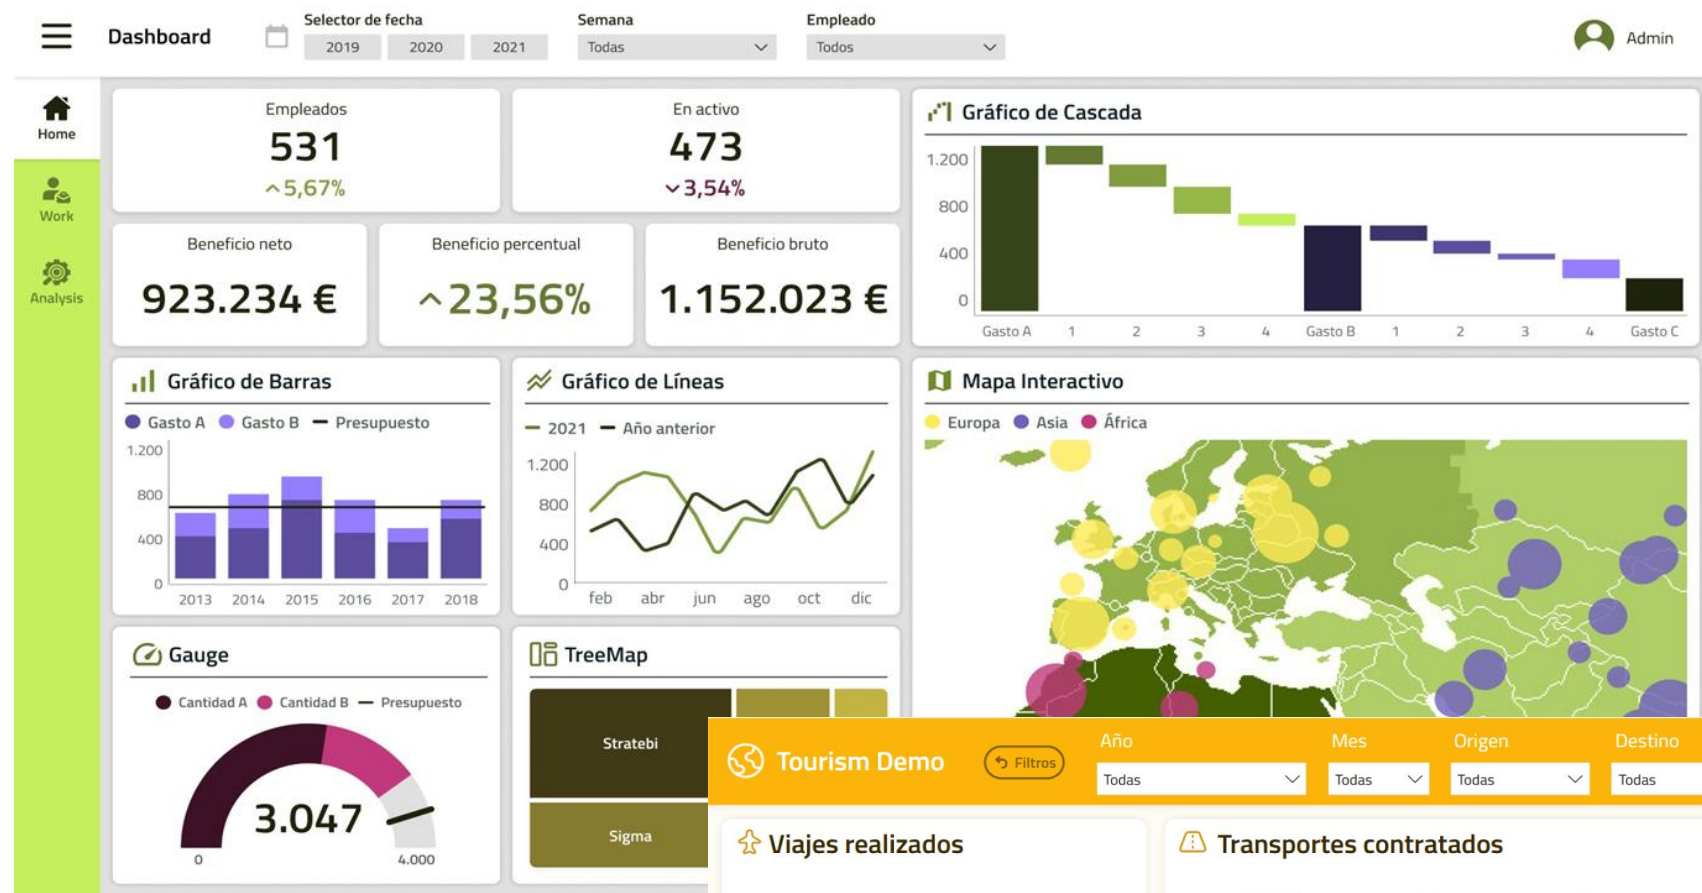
Dashboard

Selector de fecha
2019 2020 2021

Semana
Todas

Empleado
Todos

Admin

Home
Work
Analysis

Empleados
531
^5,67%

En activo
473
v3,54%

Gráfico de Cascada
1.200
800
400
0
Gasto A 1 2 3 4 Gasto B 1 2 3 4 Gasto C

Beneficio neto
923.234 €

Beneficio percentual
^23,56%

Beneficio bruto
1.152.023 €

Gráfico de Barras
Gasto A Gasto B Presupuesto
1.200
800
400
0
2013 2014 2015 2016 2017 2018

Gráfico de Líneas
2021 Año anterior
1.200
800
400
0
feb abr jun ago oct dic

Mapa Interactivo
Europa Asia África

Gauge
Cantidad A Cantidad B Presupuesto
3.047
0
4.000

TreeMap
Stratebi
Sigma

Tourism Demo
Filtros
Año
Todas
Mes
Todas
Origen
Todas
Destino
Todas

Viajes realizados

Transportes contratados